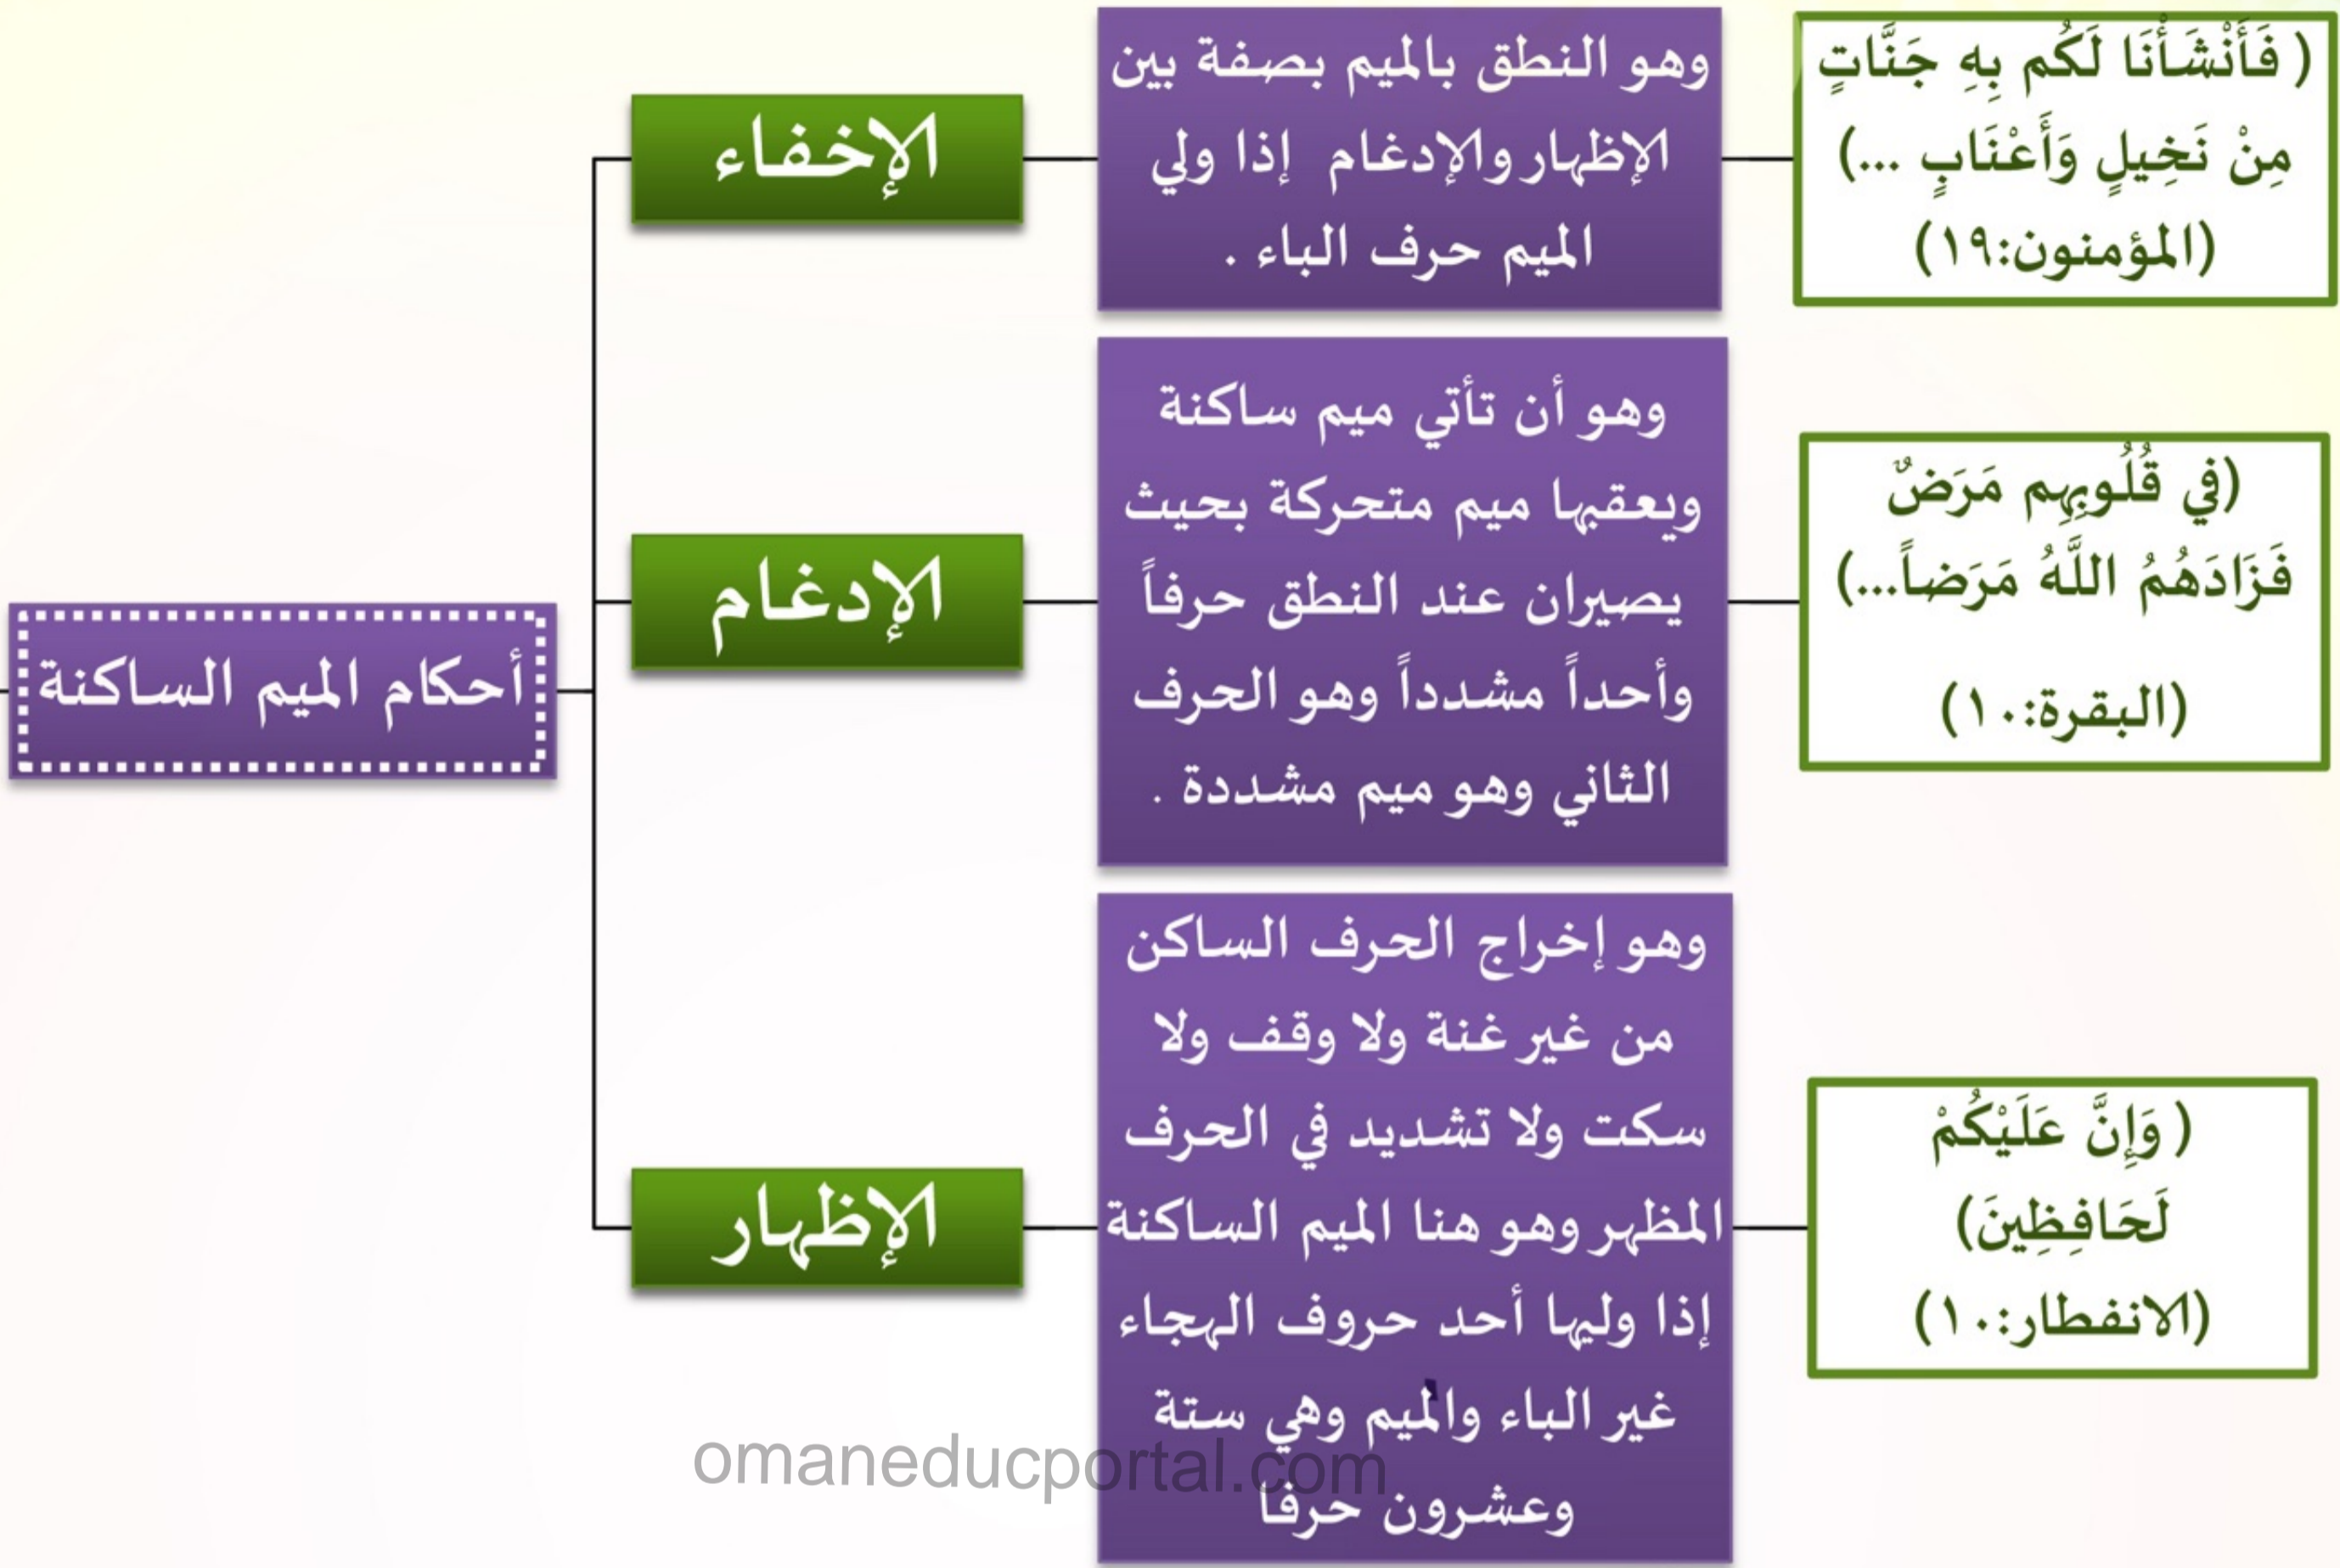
أحكام الميم الساكنة

الإخفاء

وهو النطق بالميم بصفة بين الإظهار والإدغام إذا ولي الميم حرف الباء .

( فَأَنْشَأْنَا لَكُم بِهِ جَنَّاتٍ مِنْ نَخِيلٍ وَأَعْنَابٍ ...) (المؤمنون:١٩)

الإدغام

وهو أن تأتي ميم ساكنة ويعقبها ميم متحركة بحيث يصيران عند النطق حرفاً وأحداً مشدداً وهو الحرف الثاني وهو ميم مشددة .

(في قُلُوبِهِم مَرَضٌ فَزَادَهُمُ اللَّهُ مَرَضاً...) (البقرة:١٠)

الإظهار

وهو إخراج الحرف الساكن من غير غنة ولا وقف ولا سكت ولا تشديد في الحرف المظهر وهو هنا الميم الساكنة إذا وليها أحد حروف الهجاء غير الباء والميم وهي ستة وعشرون حرفا

( وَإِنَّ عَلَيْكُمْ لَحَافِظِينَ) (الانفطار:١٠)

omaneducportal.com